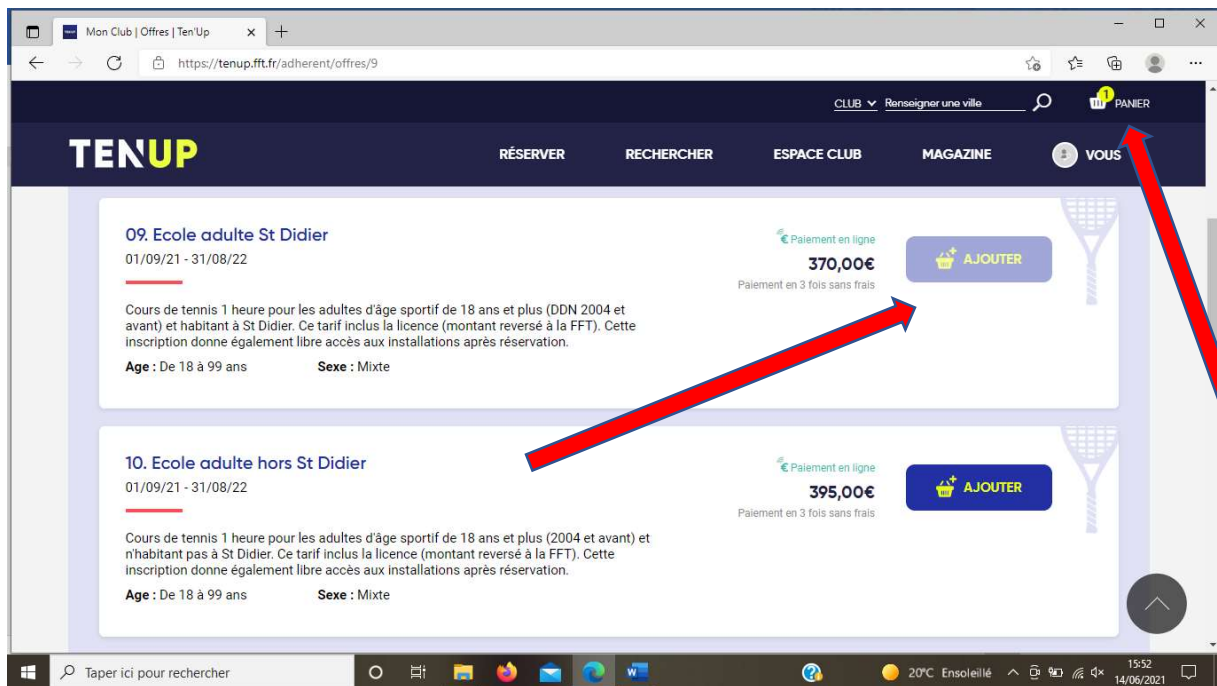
Mon Club | Offres | Ten'Up

https://tenup.fft.fr/adherent/offres/9

CLUB Renseigner une ville

1 PANIER

TEN'UP

RÉSERVER RECHERCHER ESPACE CLUB MAGAZINE VOUS

09. Ecole adulte St Didier
01/09/21 - 31/08/22

Cours de tennis 1 heure pour les adultes d'âge sportif de 18 ans et plus (DDN 2004 et avant) et habitant à St Didier. Ce tarif inclus la licence (montant reversé à la FFT). Cette inscription donne également libre accès aux installations après réservation.

**Age :** De 18 à 99 ans **Sexe :** Mixte

Paiement en ligne
370,00€
Paiement en 3 fois sans frais

AJOUTER

10. Ecole adulte hors St Didier
01/09/21 - 31/08/22

Cours de tennis 1 heure pour les adultes d'âge sportif de 18 ans et plus (2004 et avant) et n'habitant pas à St Didier. Ce tarif inclus la licence (montant reversé à la FFT). Cette inscription donne également libre accès aux installations après réservation.

**Age :** De 18 à 99 ans **Sexe :** Mixte

Paiement en ligne
395,00€
Paiement en 3 fois sans frais

AJOUTER

Taper ici pour rechercher

20°C Ensoleillé 15:52 14/06/2021